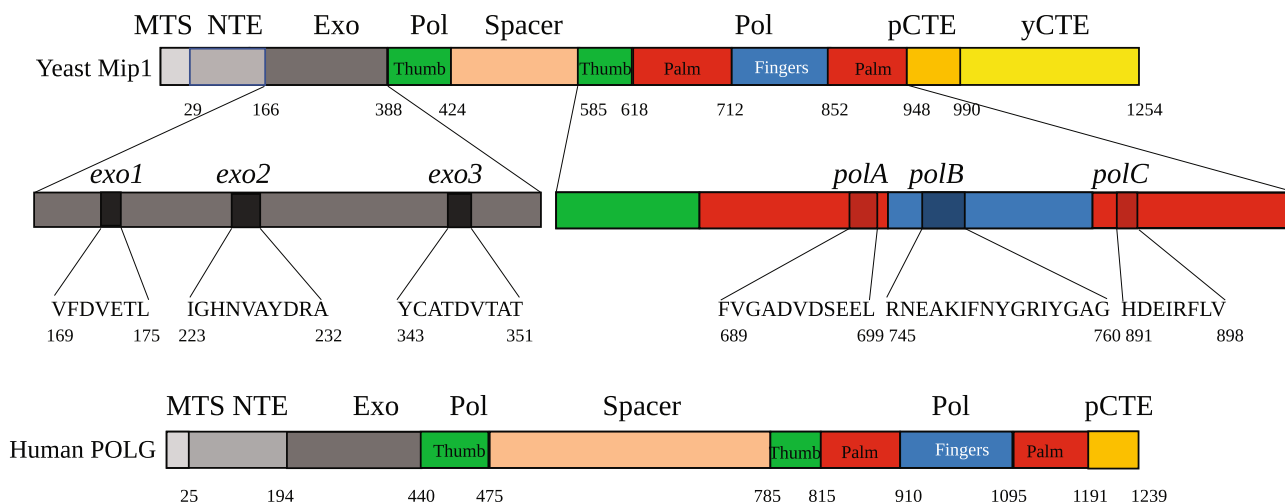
MTS NTE Exo Pol Spacer Pol pCTE yCTE

Yeast Mip1 Thumb Thumb Palm Fingers Palm

29 166 388 424 585 618 712 852 948 990 1254

exo1 exo2 exo3 polA polB polC

VFDVETL IGHNVAYDRA YCATDVTAT FVGADVDSEEL RNEAKIFNYGRIYGAG HDEIRFLV

169 175 223 232 343 351 689 699 745 760 891 898

MTS NTE Exo Pol Spacer Pol pCTE

Human POLG Thumb Thumb Palm Fingers Palm

25 194 440 475 785 815 910 1095 1191 1239